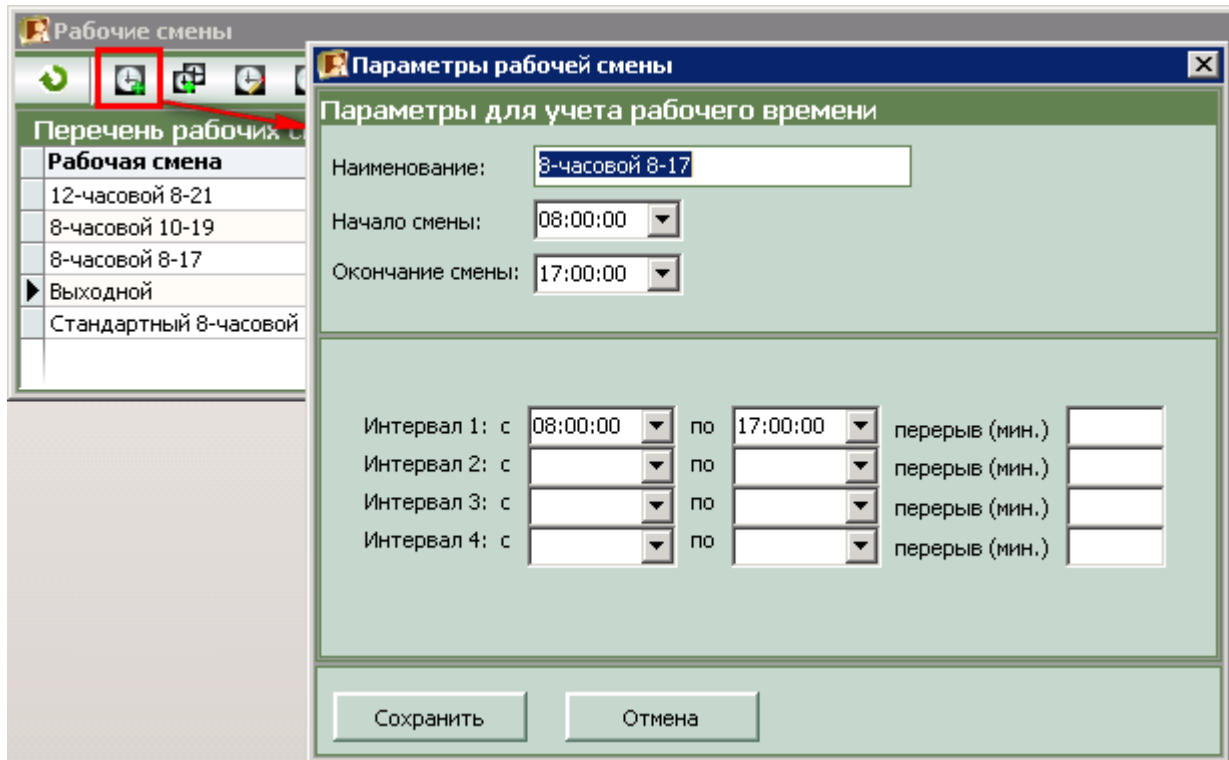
Рабочие смены

Перечень рабочих с

| Рабочая смена |
|---|
| 12-часовой 8-21 |
| 8-часовой 10-19 |
| 8-часовой 8-17 |
| Выходной |
| Стандартный 8-часовой |

Параметры рабочей смены

Параметры для учета рабочего времени

Наименование: 8-часовой 8-17

Начало смены: 08:00:00

Окончание смены: 17:00:00

Интервал 1: с 08:00:00 по 17:00:00 перерыв (мин.)
Интервал 2: с по перерыв (мин.)
Интервал 3: с по перерыв (мин.)
Интервал 4: с по перерыв (мин.)

Сохранить

Отмена